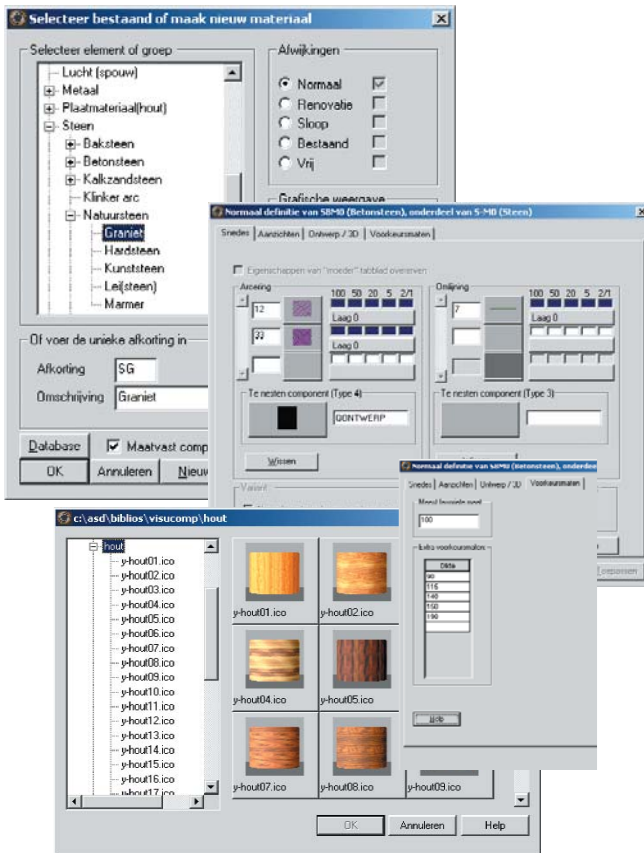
Selecteer bestaand of maak nieuw materiaal

Selecteer element of groep

Lucht (spouw)
Metaal
Plaatmateriaal(hout)
Steen
Baksteen
Betonsteen
Kalkzandsteen
Klinker arc
Natuursteen
Graniet
Hardsteen
Kunststeen
Lei(steen)
Marmer

Of voer de unieke afkorting in

Afkorting SG
Omschrijving Graniet

Database
Maatvast comp
OK
Annuleren
Nieuw

Afwijkingen

Normaal
Renovatie
Sloop
Bestaand
Vrij

Grafische weergave

Normaal definitie van SBM0 (Betonsteen), onderdeel van S-M0 (Steen)

Snedes Aanzichten Ontwerp / 3D Voorkeursmaten

Eigenschappen van "moeder" tabblad overerven

Arcering
12
33
100 50 20 5 2/1
Laag 0
Laag 0

Omlijning
7
100 50 20 5 2/1
Laag 0

Te nesten component (Type 4)
@ONTWERP

Te nesten component (Type 3)

Wissen

Vaiant

Normaal definitie van SBM0 (Betonsteen), onderdeel

Snedes Aanzichten Ontwerp / 3D Voorkeursmaten

Meest logische maat
100

Extra voorkeursmaten
Dikte
90
115
140
150
190

Help

c:\asd\biblios\visucomp\hout

hout
y-hout01.ico
y-hout02.ico
y-hout03.ico
y-hout04.ico
y-hout05.ico
y-hout06.ico
y-hout07.ico
y-hout08.ico
y-hout09.ico
y-hout10.ico
y-hout11.ico
y-hout12.ico
y-hout13.ico
y-hout14.ico
y-hout15.ico
y-hout16.ico
y-hout17.ico

y-hout01.ico
y-hout02.ico
y-hout04.ico
y-hout05.ico
y-hout07.ico
y-hout08.ico
y-hout09.ico

OK
Annuleren
Help